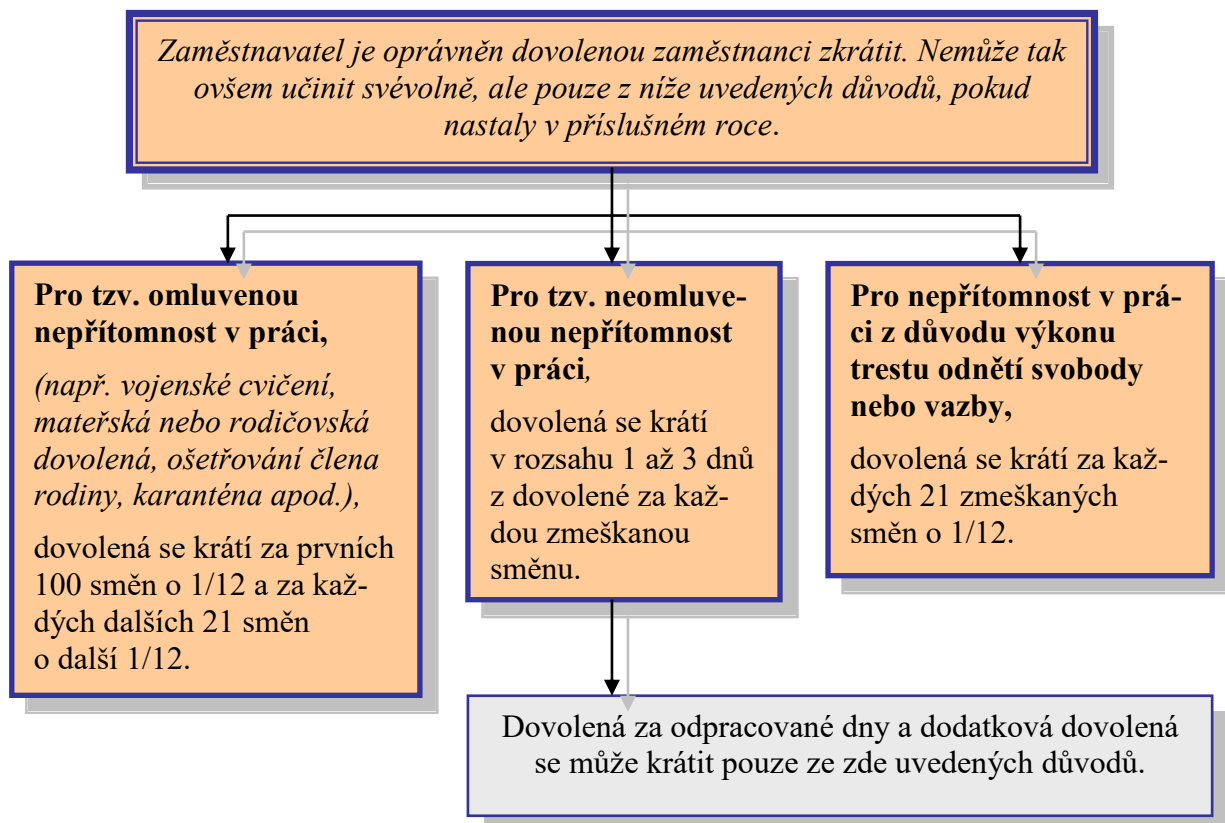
Zaměstnavatel je oprávněn dovolenou zaměstnanci zkrátit. Nemůže tak ovšem učinit svévolně, ale pouze z níže uvedených důvodů, pokud nastaly v příslušném roce.

Pro tzv. omluvenou nepřítomnost v práci,

(např. vojenské cvičení, mateřská nebo rodičovská dovolená, ošetřování člena rodiny, karanténa apod.),

dovolená se krátí za prvních 100 směn o 1/12 a za každých dalších 21 směn o další 1/12.

Pro tzv. neomluvenou nepřítomnost v práci,

dovolená se krátí v rozsahu 1 až 3 dnů z dovolené za každou zmeškanou směnu.

Pro nepřítomnost v práci z důvodu výkonu trestu odnětí svobody nebo vazby,

dovolená se krátí za každých 21 zmeškaných směn o 1/12.

Dovolená za odpracované dny a dodatková dovolená se může krátit pouze ze zde uvedených důvodů.